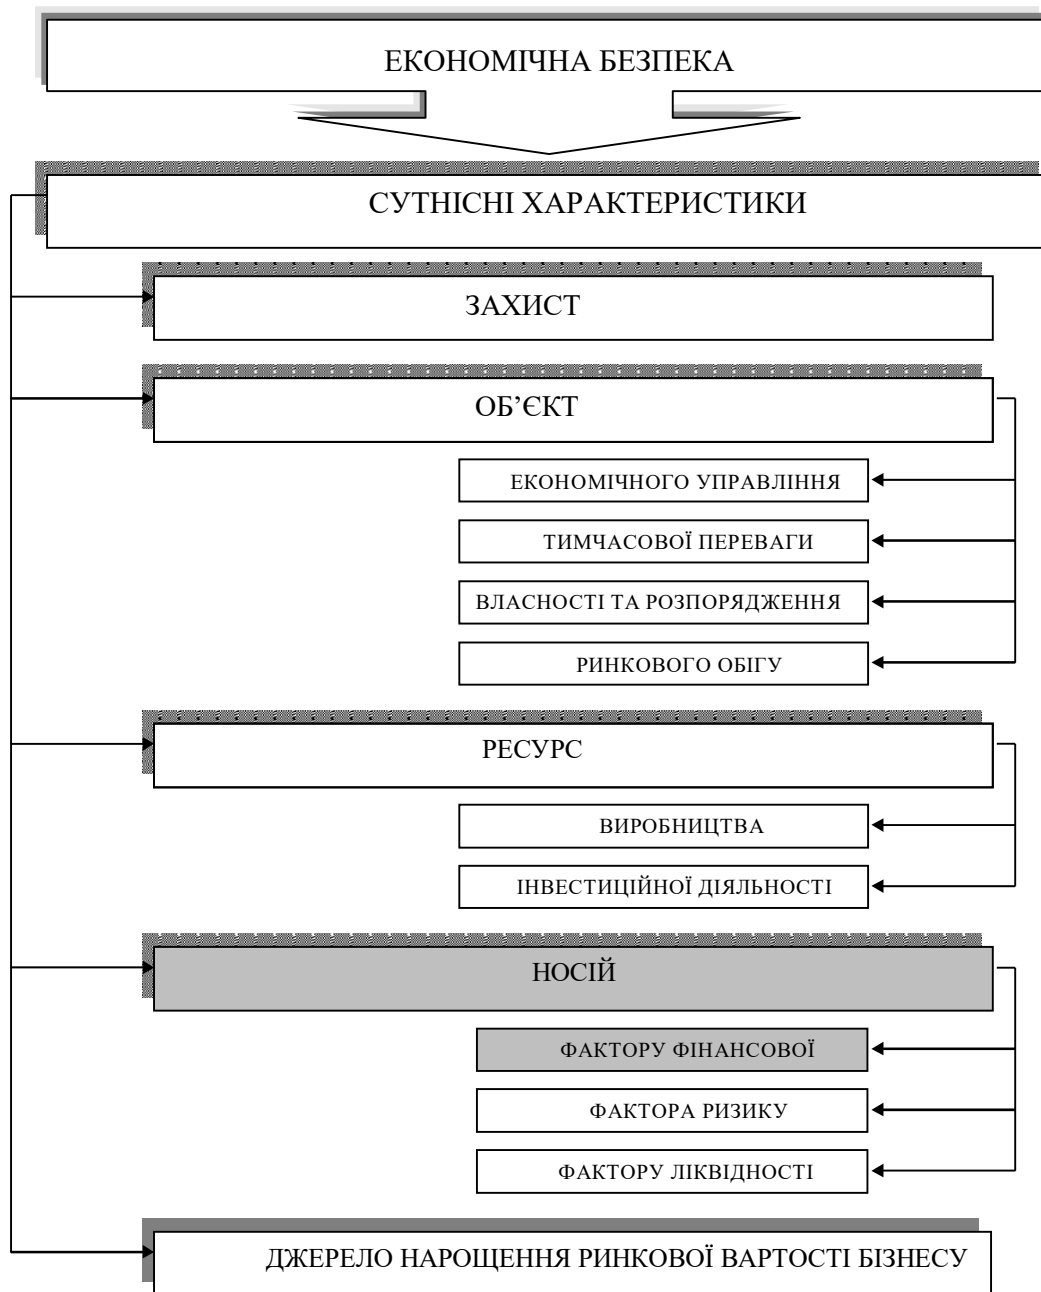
ЕКОНОМІЧНА БЕЗПЕКА

СУТНІСНІ ХАРАКТЕРИСТИКИ

ЗАХИСТ

ОБ’ЄКТ

ЕКОНОМІЧНОГО УПРАВЛІННЯ

ТИМЧАСОВОЇ ПЕРЕВАГИ

ВЛАСНОСТІ ТА РОЗПОРЯДЖЕННЯ

РИНКОВОГО ОБІГУ

РЕСУРС

ВИРОБНИЦТВА

ІНВЕСТИЦІЙНОЇ ДІЯЛЬНОСТІ

НОСІЙ

ФАКТОРУ ФІНАНСОВОЇ

ФАКТОРА РИЗИКУ

ФАКТОРУ ЛІКВІДНОСТІ

ДЖЕРЕЛО НАРОЩЕННЯ РИНКОВОЇ ВАРТОСТІ БІЗНЕСУ